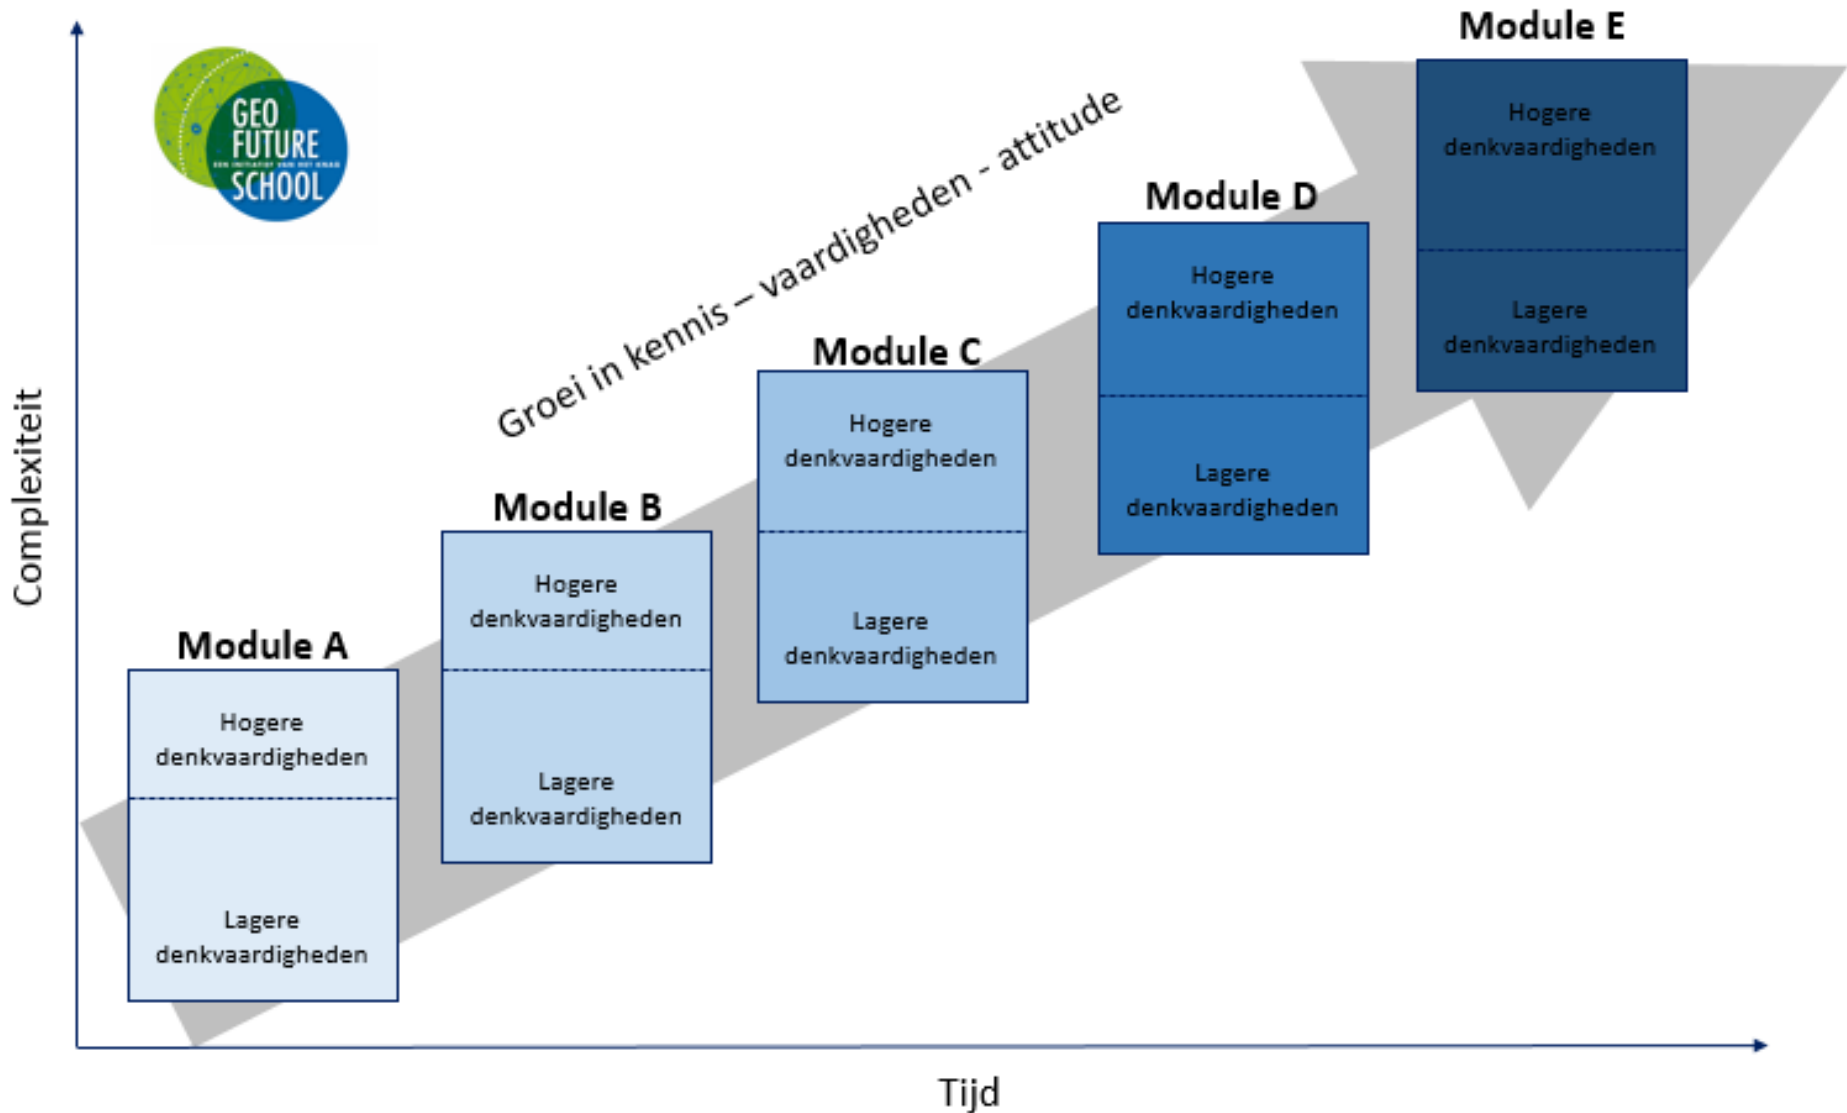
GEO FUTURE SCHOOL
EEN INITIATIEF VAN HET KNAG

Groei in kennis – vaardigheden - attitude

Module E
Hogere denkvaardigheden
Lagere denkvaardigheden

Module D
Hogere denkvaardigheden
Lagere denkvaardigheden

Module C
Hogere denkvaardigheden
Lagere denkvaardigheden

Module B
Hogere denkvaardigheden
Lagere denkvaardigheden

Module A
Hogere denkvaardigheden
Lagere denkvaardigheden

Complexiteit

Tijd